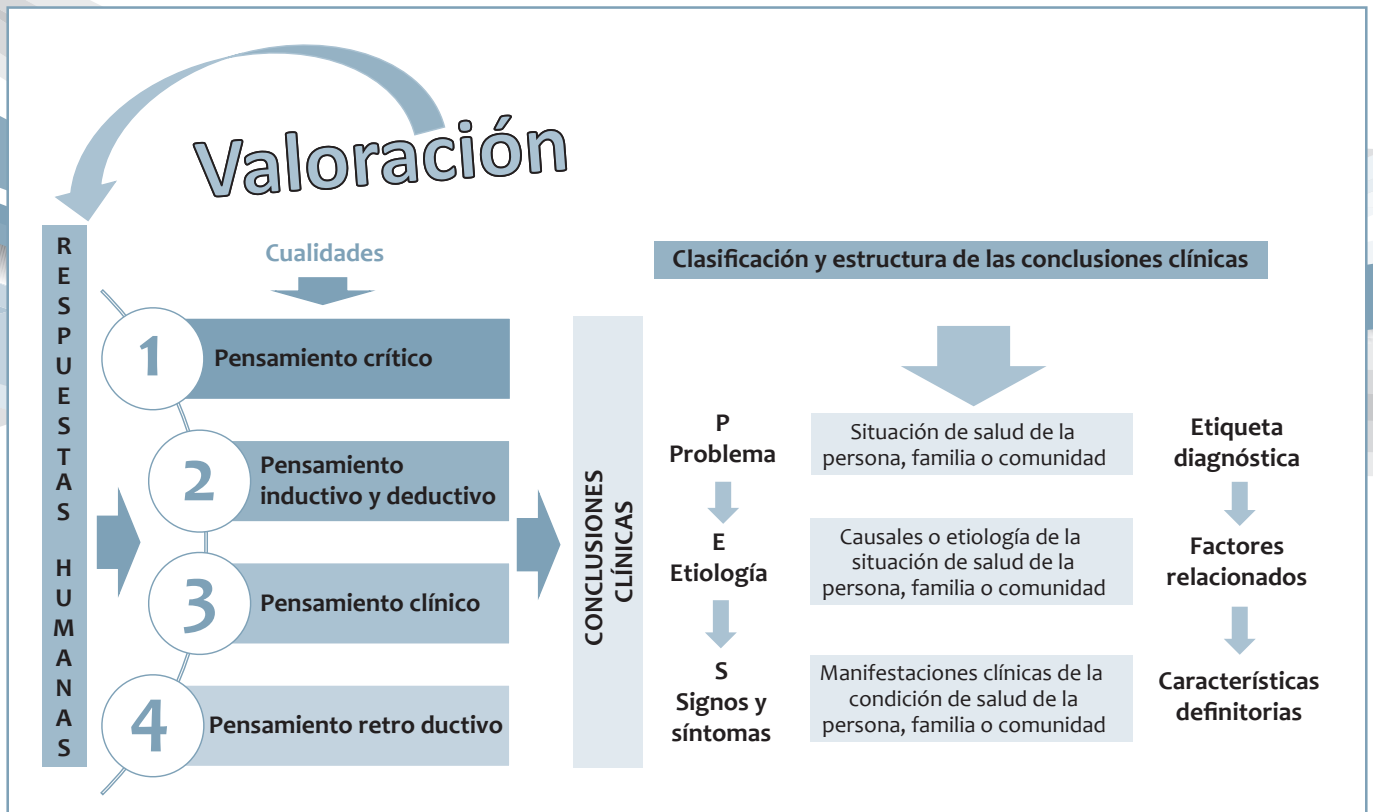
Valoración

RESPUESTAS HUMANAS

Cualidades

1 Pensamiento crítico

2 Pensamiento inductivo y deductivo

3 Pensamiento clínico

4 Pensamiento retro ductivo

CONCLUSIONES CLÍNICAS

Clasificación y estructura de las conclusiones clínicas

P
Problema

Situación de salud de la persona, familia o comunidad

Etiqueta diagnóstica

E
Etiología

Causales o etiología de la situación de salud de la persona, familia o comunidad

Factores relacionados

S
Signos y síntomas

Manifestaciones clínicas de la condición de salud de la persona, familia o comunidad

Características definitorias